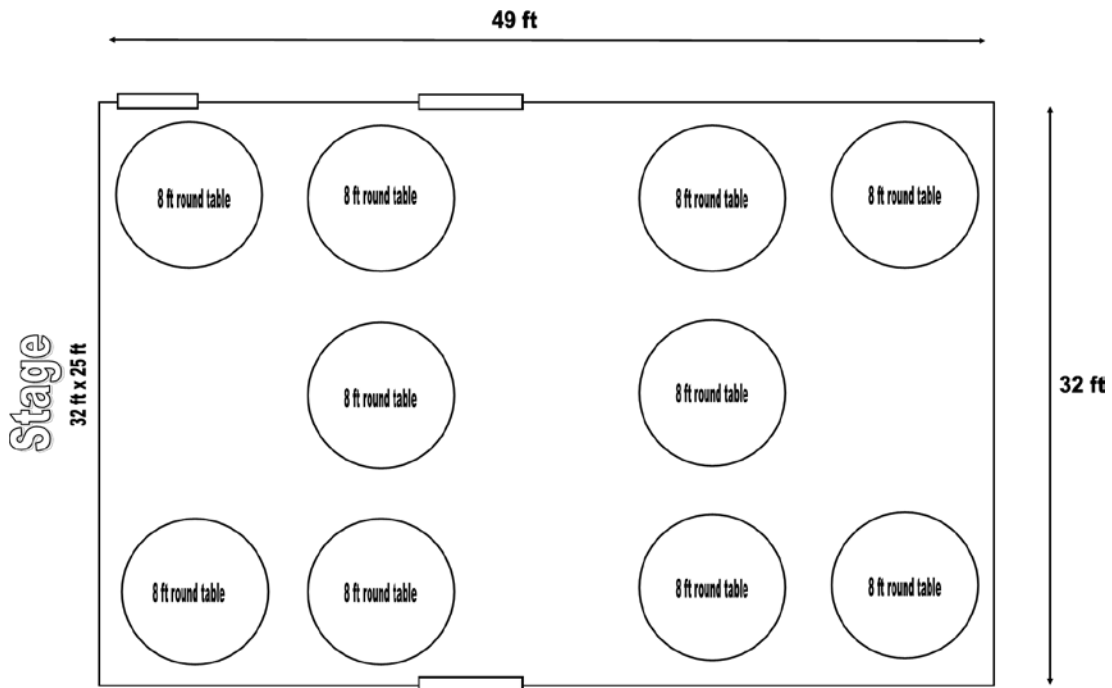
49 ft

Stage
32 ft x 25 ft

8 ft round table

8 ft round table

8 ft round table

8 ft round table

8 ft round table

8 ft round table

32 ft

8 ft round table

8 ft round table

8 ft round table

8 ft round table